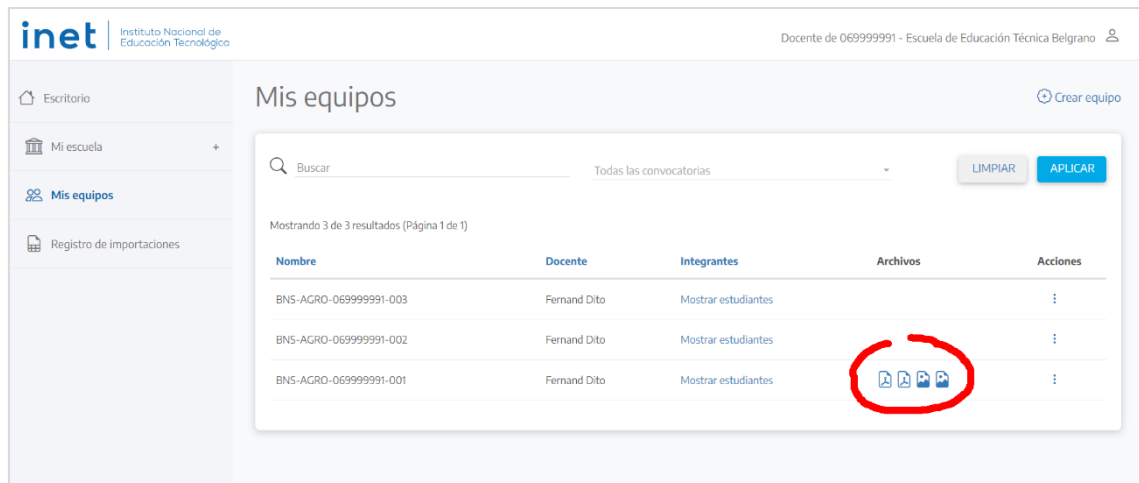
inet | Instituto Nacional de Educación Tecnológica

Docente de 069999991 - Escuela de Educación Técnica Belgrano

Escritorio
Mi escuela +
Mis equipos
Registro de importaciones

Mis equipos

Crear equipo

Buscar
Todas las convocatorias
LIMPIAR
APLICAR

Mostrando 3 de 3 resultados (Página 1 de 1)

| Nombre | Docente | Integrantes | Archivos | Acciones |
|---|---|---|---|---|
| BNS-AGRO-069999991-003 | Fernand Dito | Mostrar estudiantes | | ⋮ |
| BNS-AGRO-069999991-002 | Fernand Dito | Mostrar estudiantes | | ⋮ |
| BNS-AGRO-069999991-001 | Fernand Dito | Mostrar estudiantes | | ⋮ |